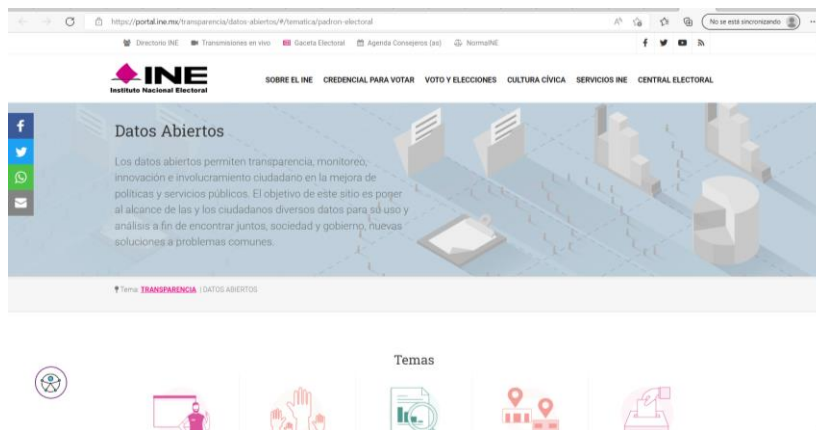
https://portal.ine.mx/transparencia/datos-abiertos/#/tematica/padron-electoral

No se está sincronizando

Directorio INE Transmisiones en vivo Gaceta Electoral Agenda Consejeros (as) NormaINE

INE
Instituto Nacional Electoral

SOBRE EL INE CREDENCIAL PARA VOTAR VOTO Y ELECCIONES CULTURA CÍVICA SERVICIOS INE CENTRAL ELECTORAL

Datos Abiertos

Los datos abiertos permiten transparencia, monitoreo, innovación e involucramiento ciudadano en la mejora de políticas y servicios públicos. El objetivo de este sitio es poner al alcance de las y los ciudadanos diversos datos para su uso y análisis a fin de encontrar juntos, sociedad y gobierno, nuevas soluciones a problemas comunes.

Tema: TRANSPARENCIA | DATOS ABIERTOS

Temas